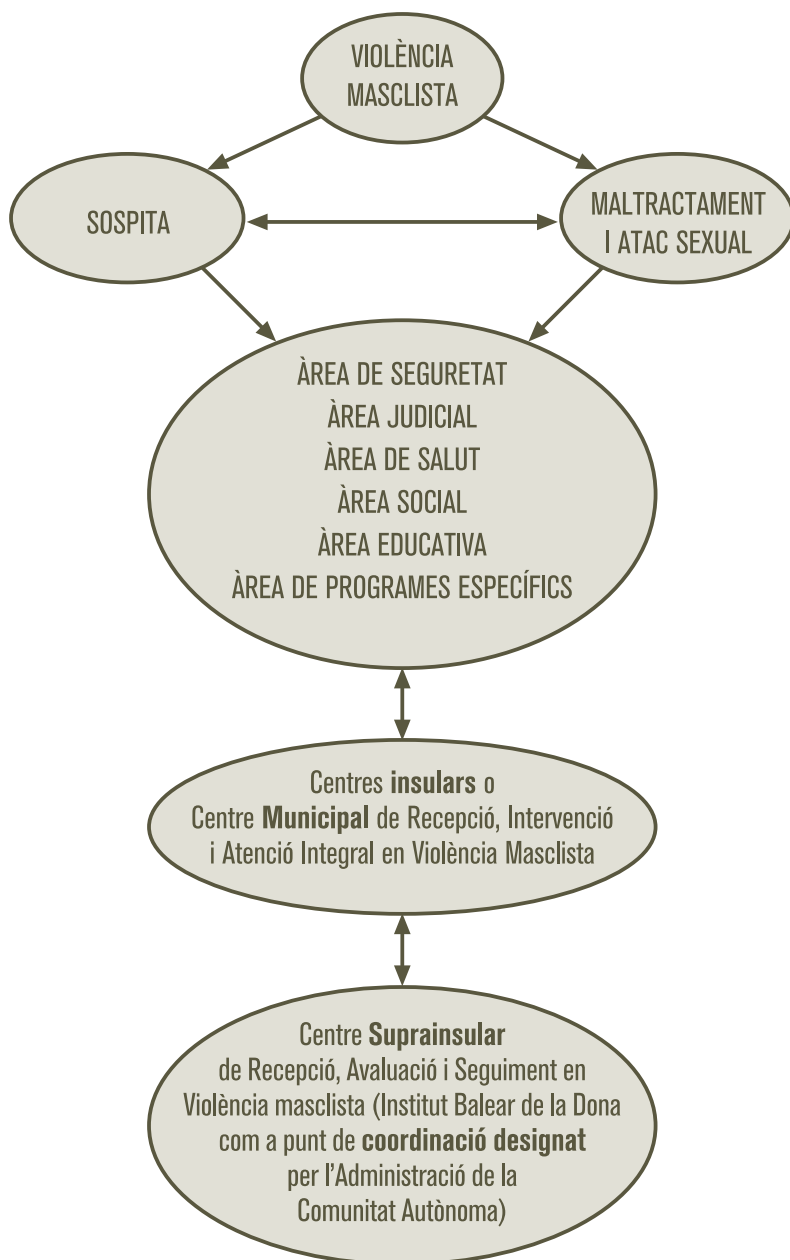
VIOLÈNCIA MASCLISTA

SOSPITA

MALTRACTAMENT I ATAC SEXUAL

ÀREA DE SEGURETAT
ÀREA JUDICIAL
ÀREA DE SALUT
ÀREA SOCIAL
ÀREA EDUCATIVA
ÀREA DE PROGRAMES ESPECÍFICS

Centres insulars o Centre Municipal de Recepció, Intervenció i Atenció Integral en Violència Masclista

Centre Suprainsular de Recepció, Avaluació i Seguiment en Violència masclista (Institut Balear de la Dona com a punt de coordinació designat per l'Administració de la Comunitat Autònoma)